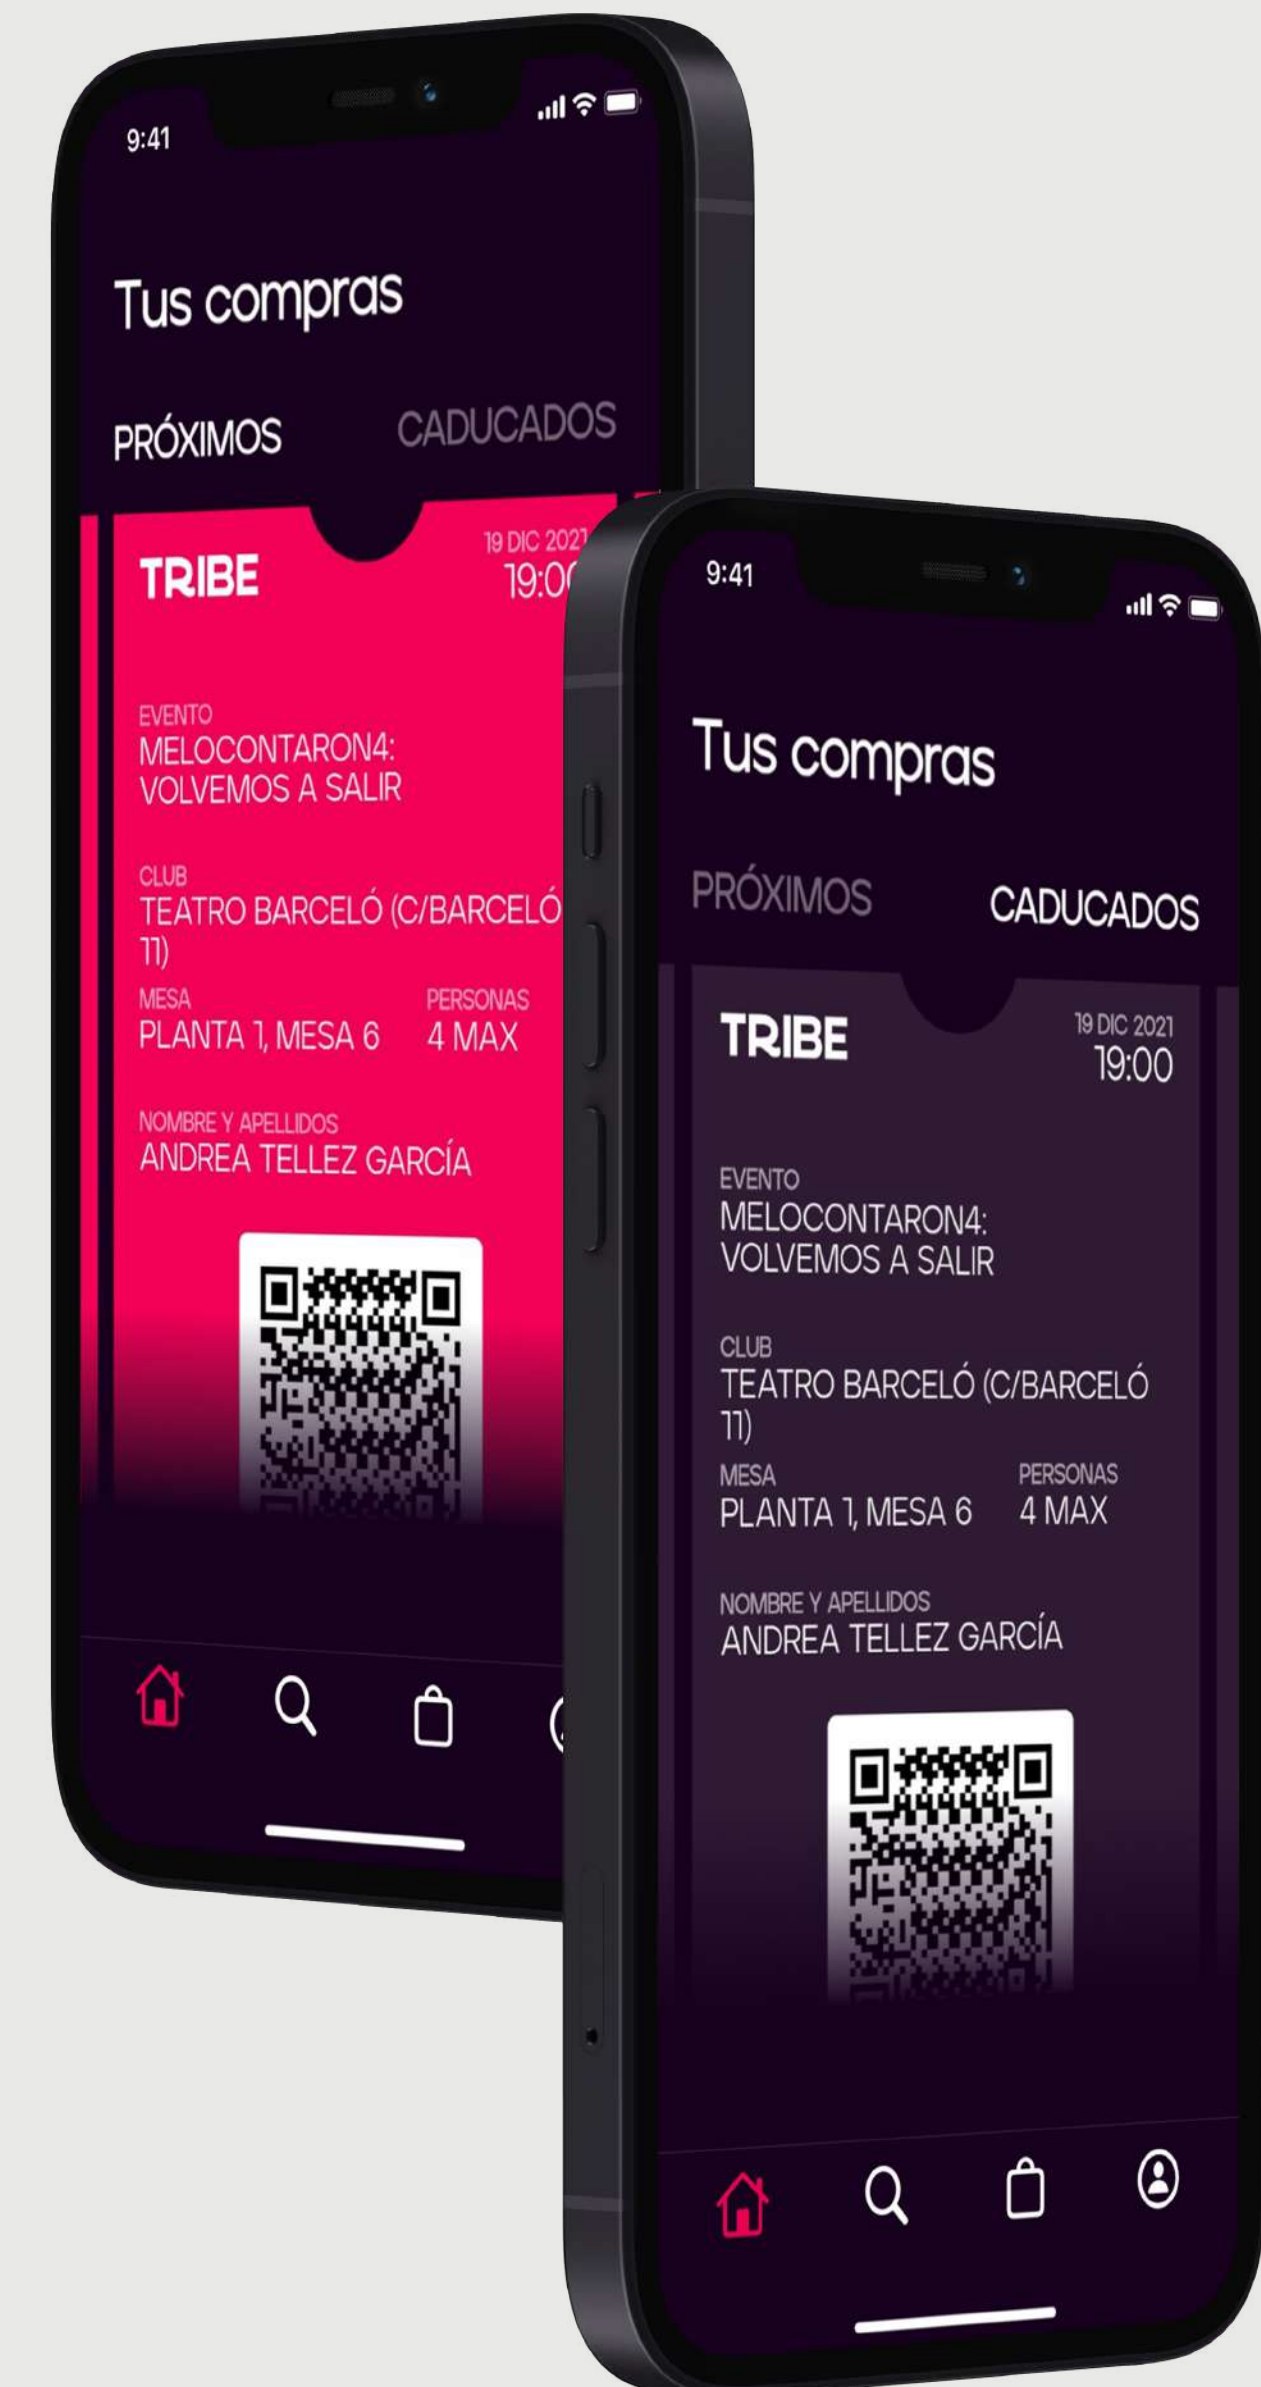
9:41

Tus compras

PRÓXIMOS CADUCADOS

TRIBE

19 DIC 202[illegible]
19:0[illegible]

EVENTO
MELOCONTARON4: VOLVEMOS A SALIR

CLUB
TEATRO BARCELÓ (C/BARCELÓ 11)

MESA
PLANTA 1, MESA 6

PERSONAS
4 MAX

NOMBRE Y APELLIDOS
ANDREA TELLEZ GARCÍA

9:41

Tus compras

PRÓXIMOS CADUCADOS

TRIBE

19 DIC 2021
19:00

EVENTO
MELOCONTARON4: VOLVEMOS A SALIR

CLUB
TEATRO BARCELÓ (C/BARCELÓ 11)

MESA
PLANTA 1, MESA 6

PERSONAS
4 MAX

NOMBRE Y APELLIDOS
ANDREA TELLEZ GARCÍA